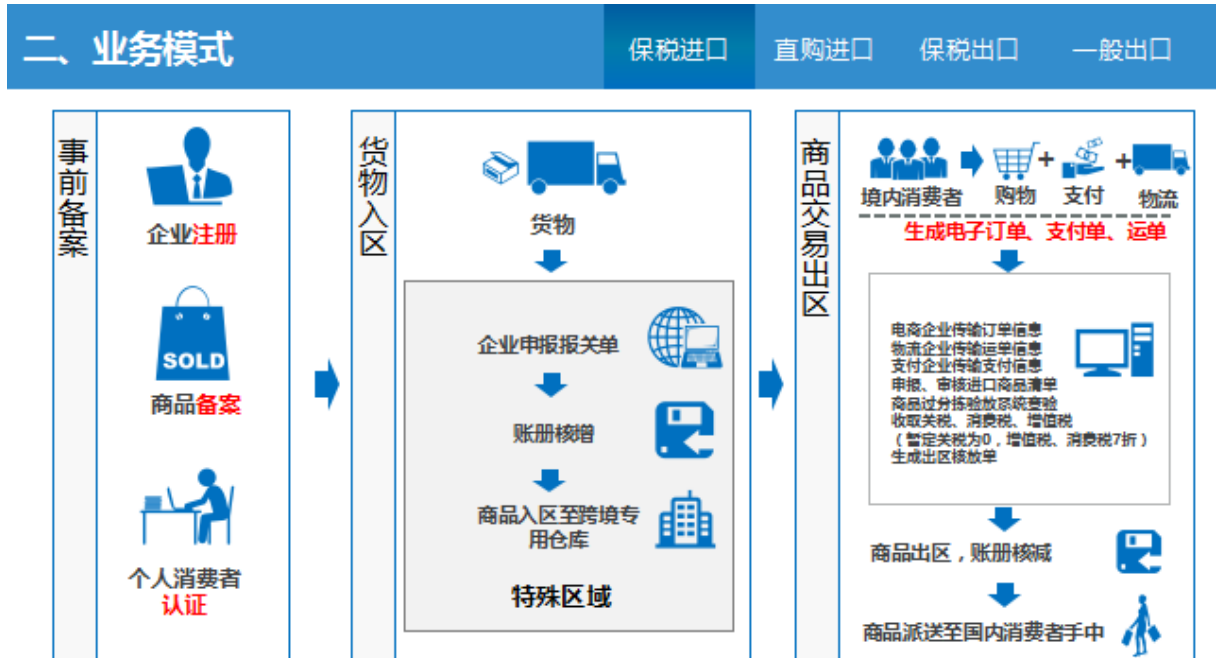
二、业务模式

保税进口　直购进口　保税出口　一般出口

事前备案

企业注册

SOLD

商品备案

个人消费者认证

货物入区

货物

企业申报报关单

账册核增

商品入区至跨境专用仓库

特殊区域

商品交易出区

境内消费者　购物 + 支付 + 物流

生成电子订单、支付单、运单

电商企业传输订单信息
物流企业传输运单信息
支付企业传输支付信息
申报、审核进口商品清单
商品过分拣验放系统查验
收取关税、消费税、增值税
（暂定关税为0，增值税、消费税7折）
生成出区核放单

商品出区，账册核减

商品派送至国内消费者手中